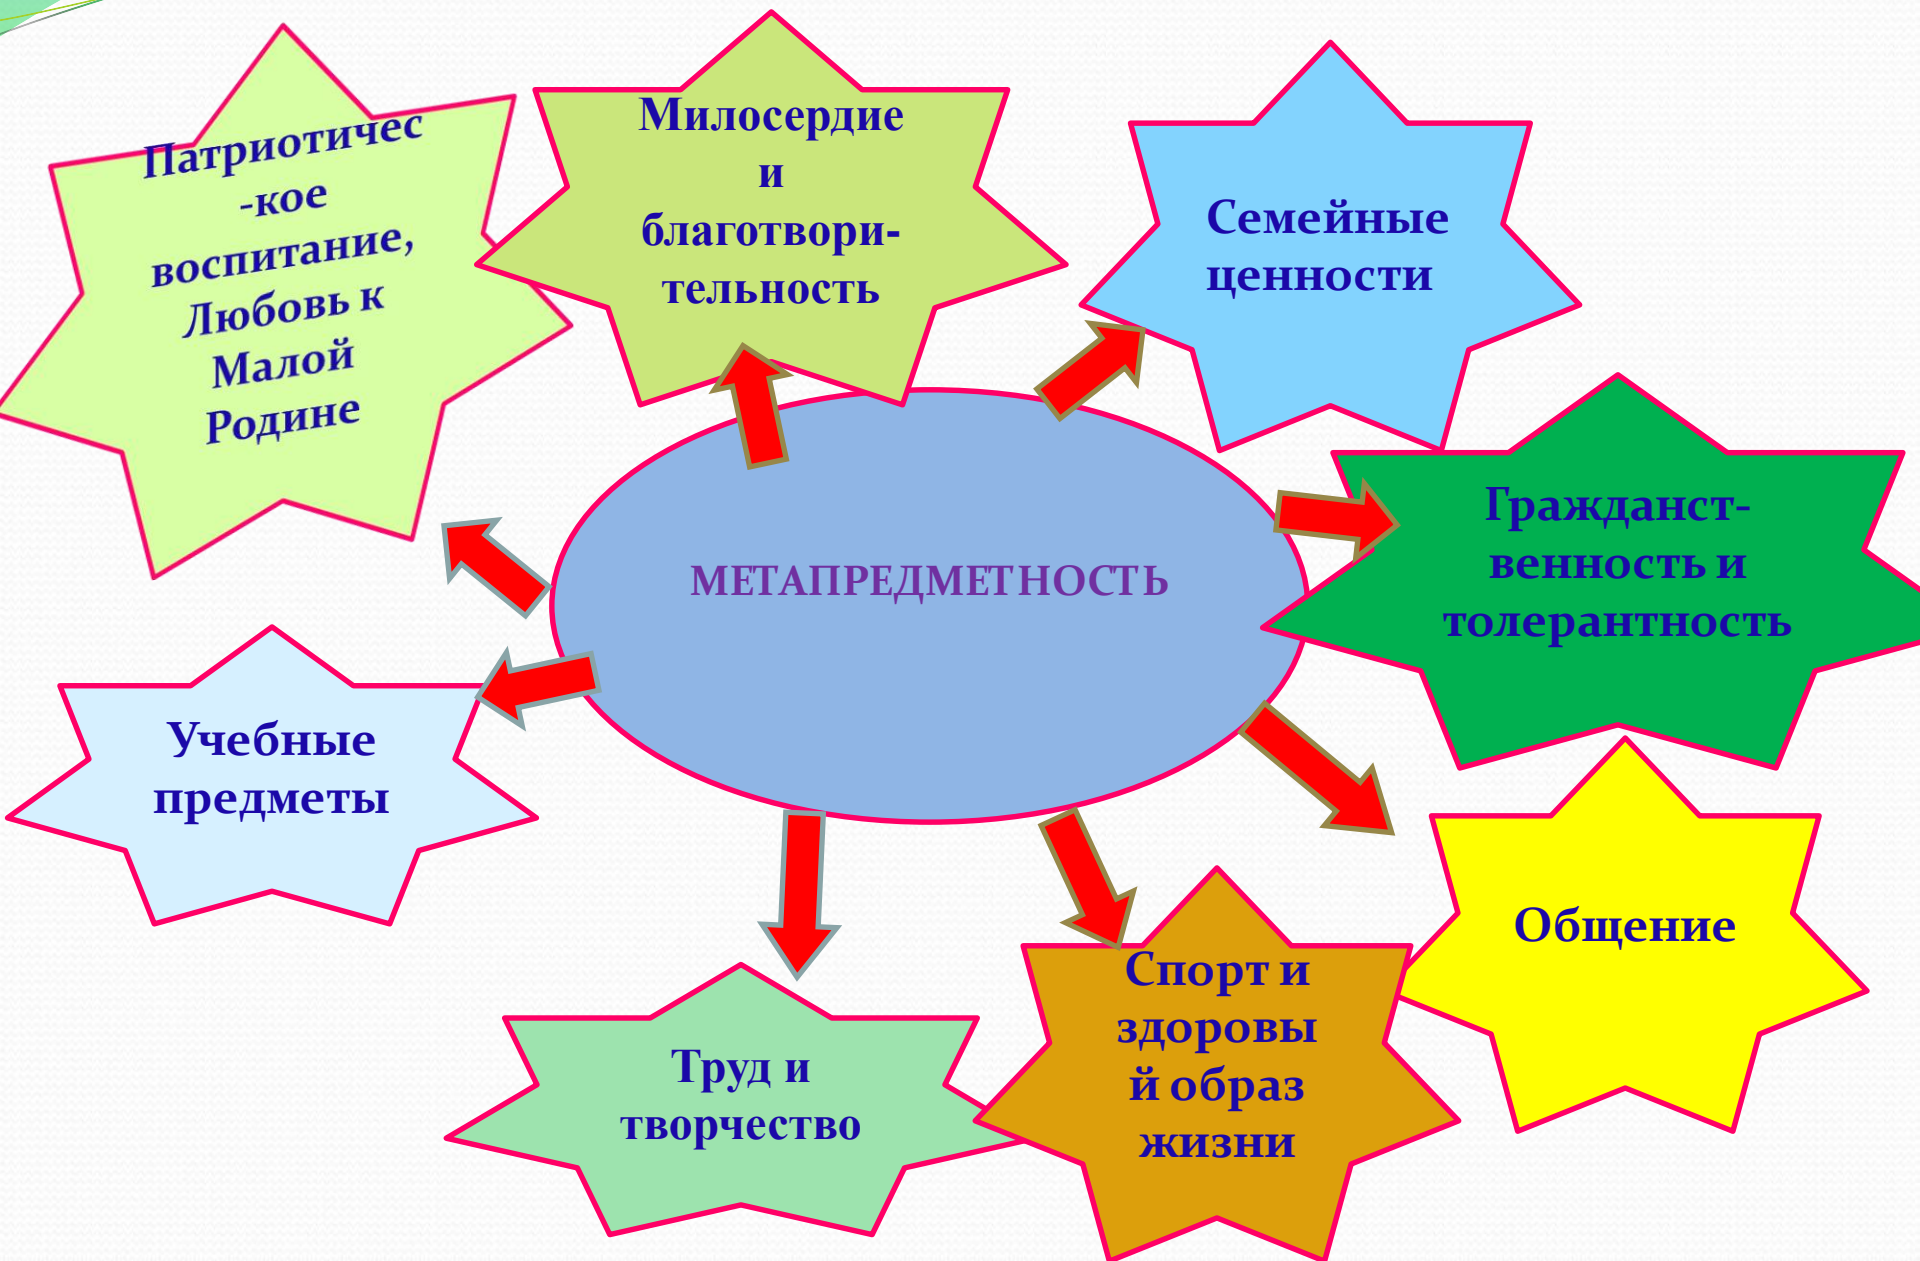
МЕТАПРЕДМЕТНОСТЬ

Патриотичес -кое воспитание, Любовь к Малой Родине

Милосердие и благотвори-тельность

Семейные ценности

Гражданст-венность и толерантность

Общение

Спорт и здоровы й образ жизни

Труд и творчество

Учебные предметы